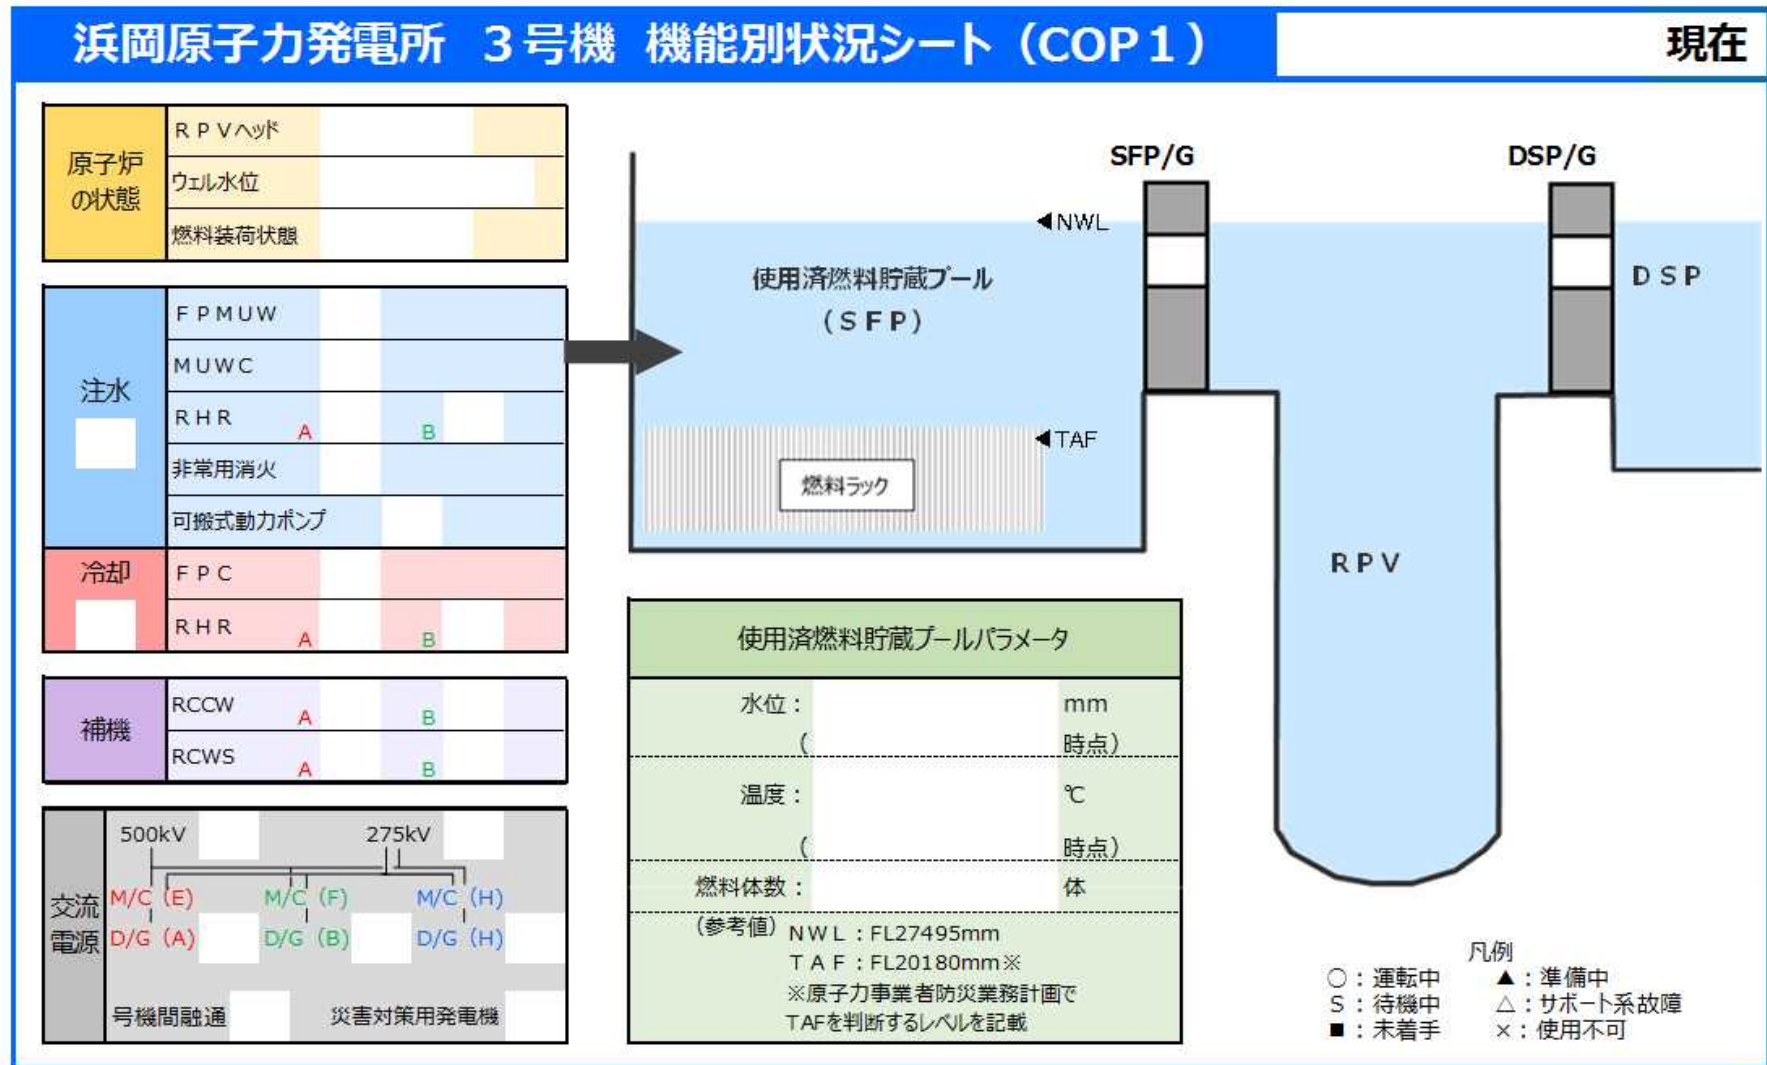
浜岡原子力発電所　３号機　機能別状況シート（COP１）

現在

| 原子炉の状態 | ＲＰＶヘッド |
|---|---|
| | ウェル水位 |
| | 燃料装荷状態 |

| 注水 | ＦＰＭＵＷ | | |
|---|---|---|---|
| | ＭＵＷＣ | | |
| | ＲＨＲ | A | B |
| | 非常用消火 | | |
| | 可搬式動力ポンプ | | |

| 冷却 | ＦＰＣ | | |
|---|---|---|---|
| | ＲＨＲ | A | B |

| 補機 | RCCW | A | B |
|---|---|---|---|
| | RCWS | A | B |

交流電源
500kV
275kV
M/C（E）
M/C（F）
M/C（H）
D/G（A）
D/G（B）
D/G（H）
号機間融通
災害対策用発電機

SFP/G
DSP/G
NWL
使用済燃料貯蔵プール
（ＳＦＰ）
TAF
燃料ラック
ＤＳＰ
ＲＰＶ

使用済燃料貯蔵プールパラメータ

水位：　mm
（　時点）
温度：　℃
（　時点）
燃料体数：　体
（参考値）ＮＷＬ：FL27495mm
ＴＡＦ：FL20180mm※
※原子力事業者防災業務計画でTAFを判断するレベルを記載

凡例
○：運転中
Ｓ：待機中
■：未着手
▲：準備中
△：サポート系故障
×：使用不可